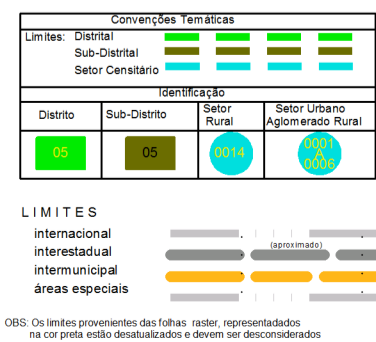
Convenções Temáticas

Limites: Distrital
Sub-Distrital
Setor Censitário

Identificação

| Distrito | Sub-Distrito | Setor Rural | Setor Urbano Aglomerado Rural |
|---|---|---|---|
| 05 | 05 | 0014 | 0001 A 0006 |

LIMITES

internacional
interestadual
(aproximado)
intermunicipal
áreas especiais

OBS: Os limites provenientes das folhas raster, representados na cor preta estão desatualizados e devem ser desconsiderados